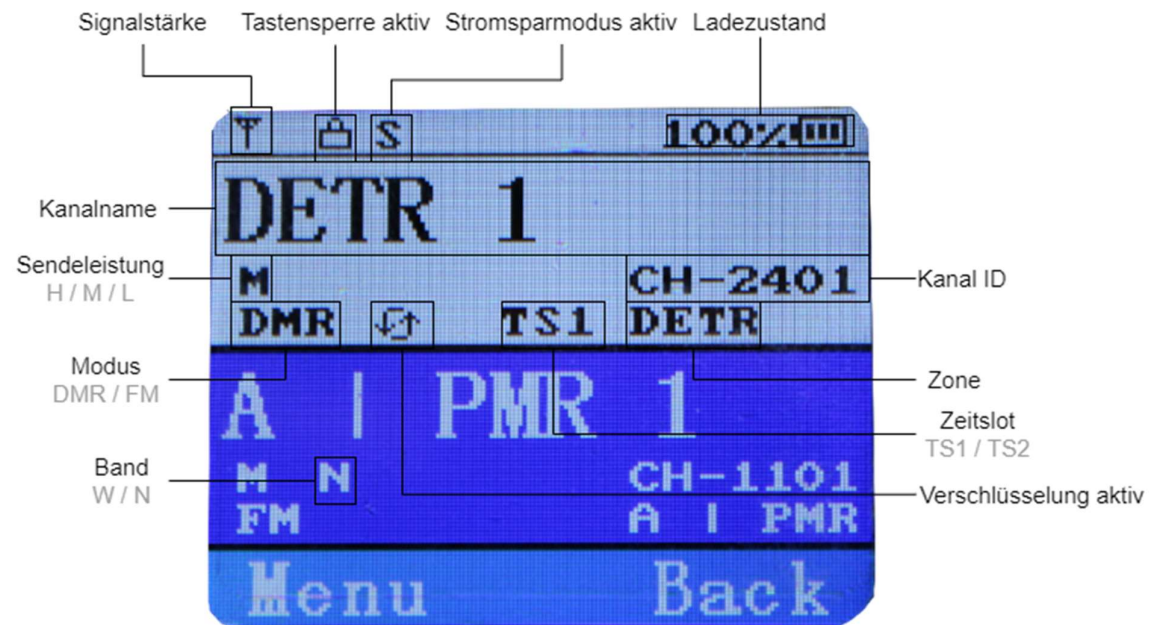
Signalstärke Tastensperre aktiv Stromsparmodus aktiv Ladezustand

S 100%

Kanalname

DETR 1

Sendeleistung
H / M / L

M CH-2401 Kanal ID

DMR TS1 DETR

Modus
DMR / FM

Zone

A | PMR 1

Zeitslot
TS1 / TS2

Band
W / N

M N CH-1101

Verschlüsselung aktiv

FM A | PMR

Menu Back